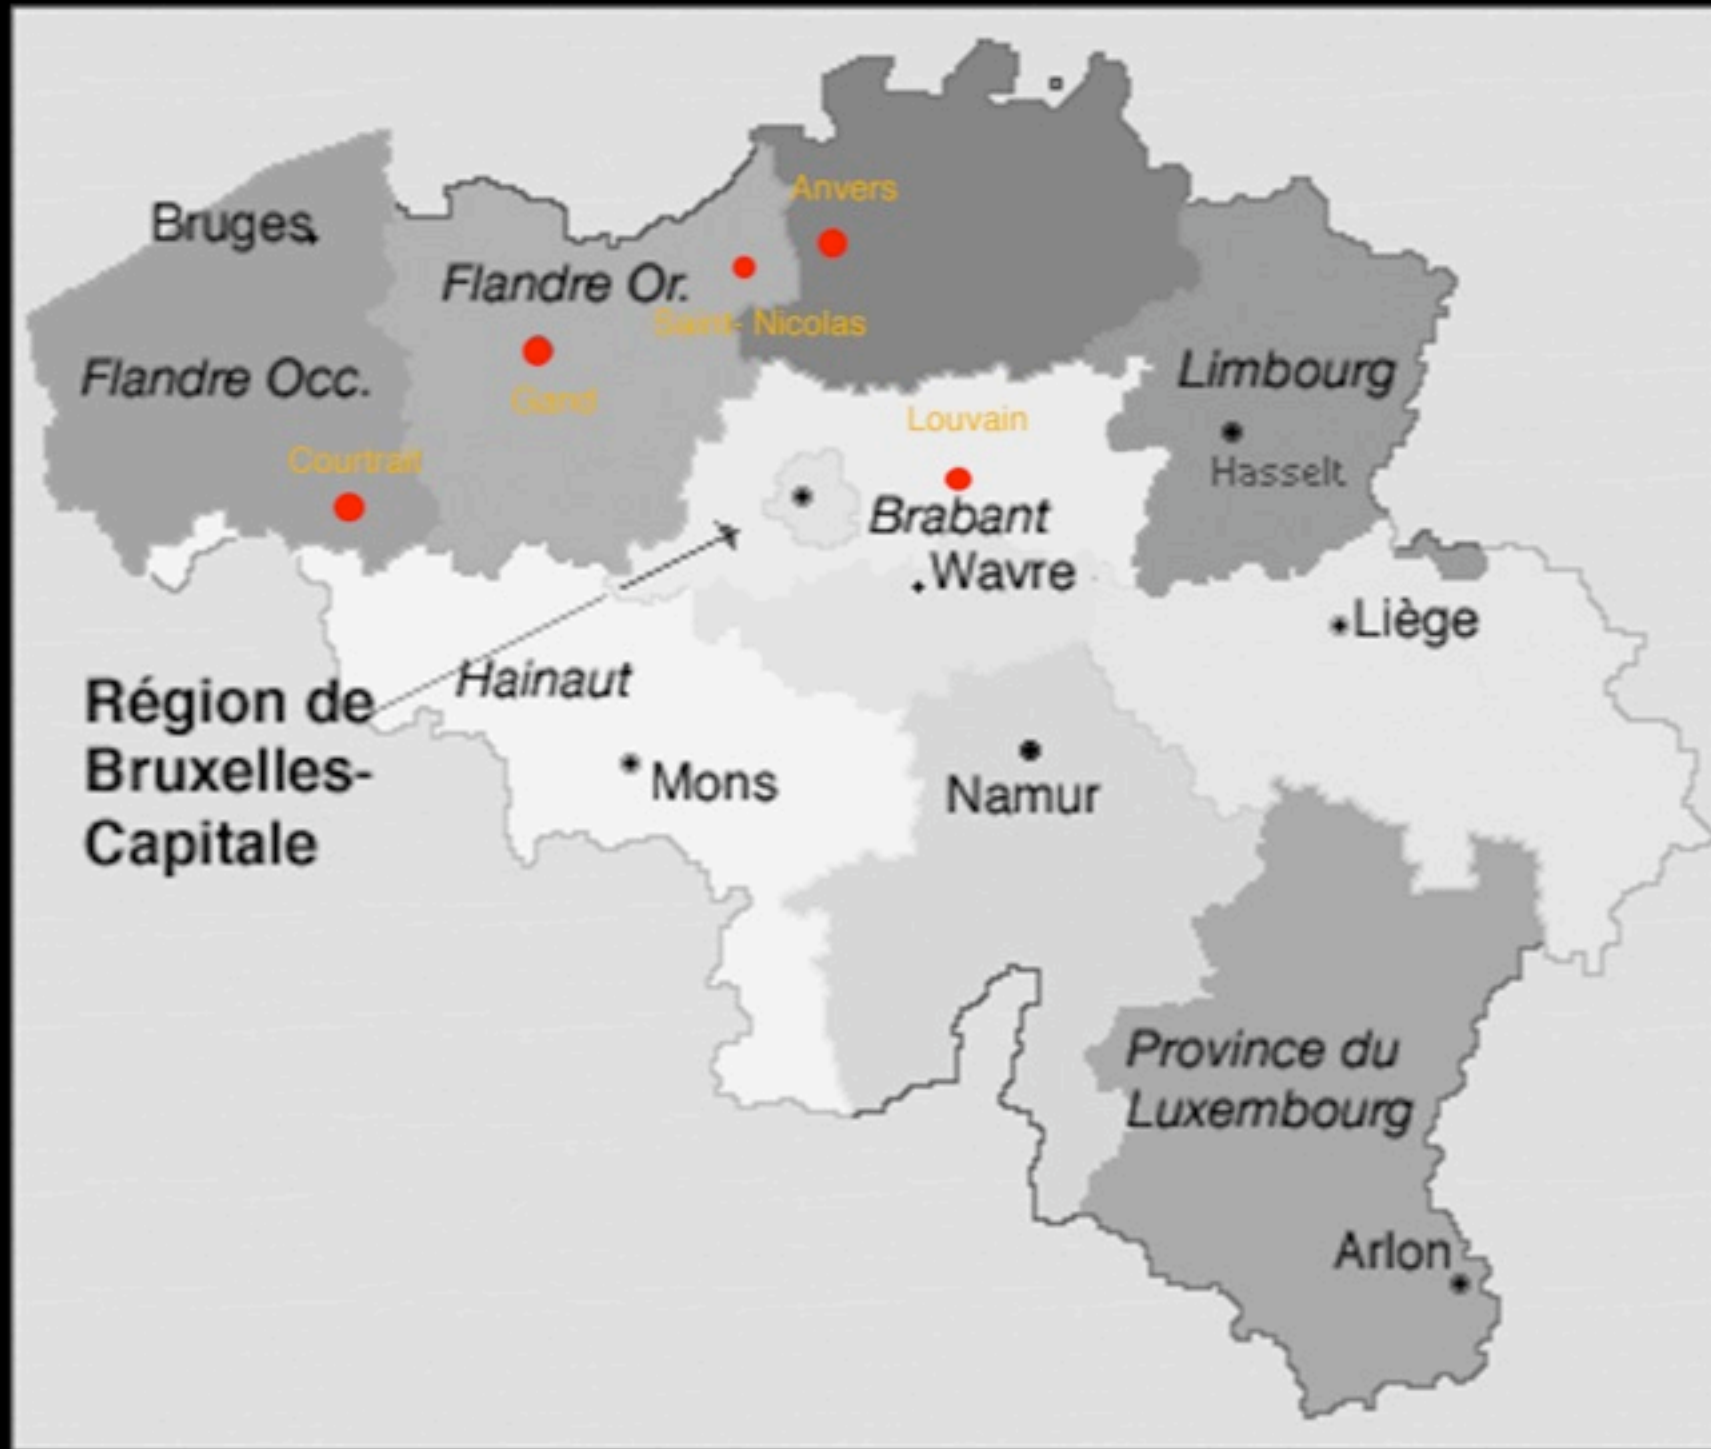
Bruges

Anvers

Flandre Or.

Saint- Nicolas

Flandre Occ.

Gand

Limbourg

Louvain

Hasselt

Courtrait

Brabant

Wavre

Liège

Hainaut

Région de Bruxelles-Capitale

Mons

Namur

Province du Luxembourg

Arlon